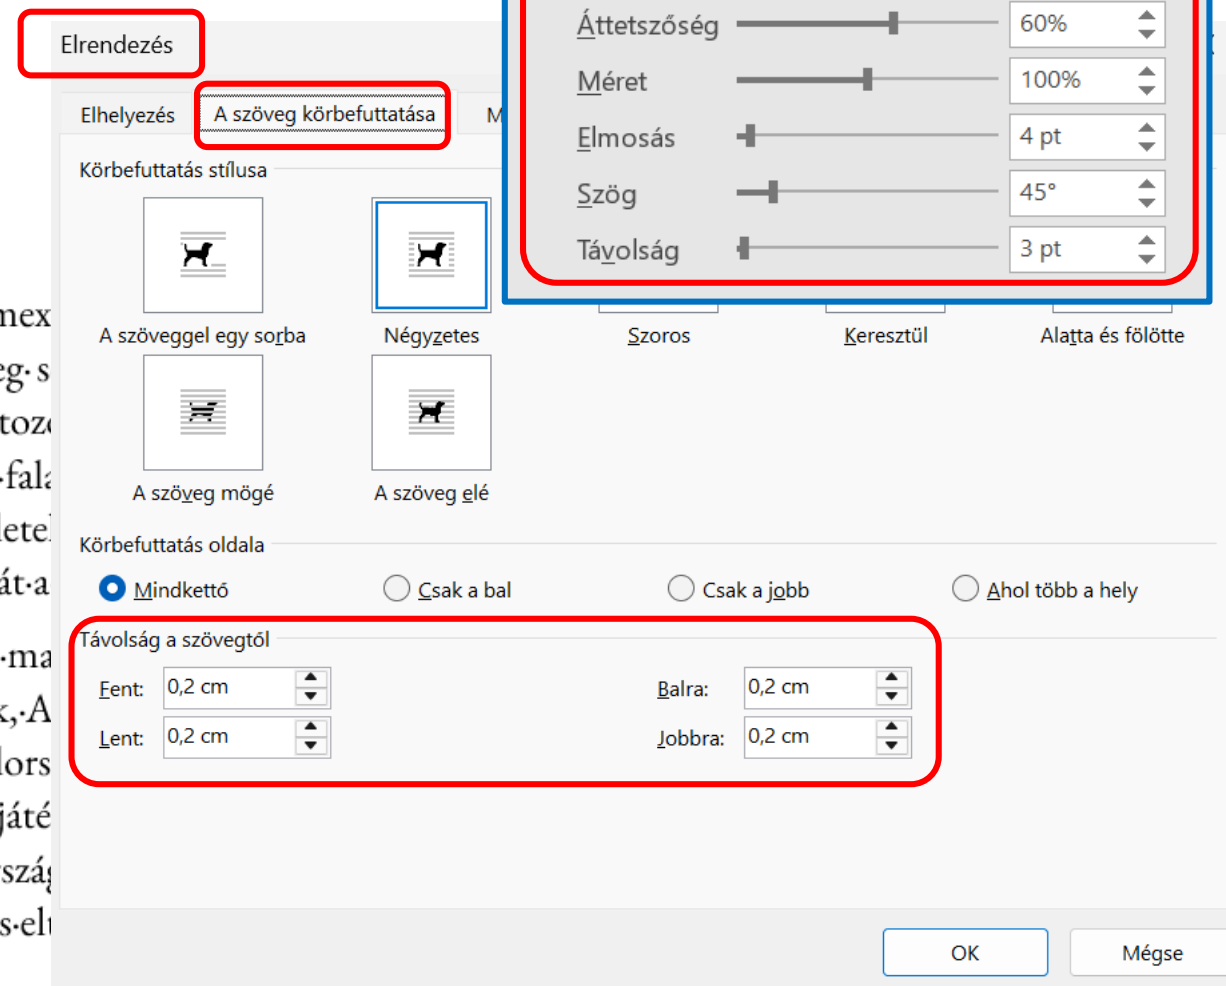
Elrendezés

Áttetszőség 60%
Méret 100%
Elmosás 4 pt
Szög 45°
Távolság 3 pt

Elhelyezés
A szöveg körbefuttatása
M

Körbefuttatás stílusa

A szöveggel egy sorba
Négyzetes
Szoros
Keresztül
Alatta és fölötte
A szöveg mögé
A szöveg elé

Körbefuttatás oldala
Mindkettő
Csak a bal
Csak a jobb
Ahol több a hely

Távolság a szövegtől
Fent: 0,2 cm
Lent: 0,2 cm
Balra: 0,2 cm
Jobbra: 0,2 cm

mex
eg· s
tozo
·fala
letel
át·a
·ma
k,·A
lors
játé
szág
s·elt

OK
Mégse